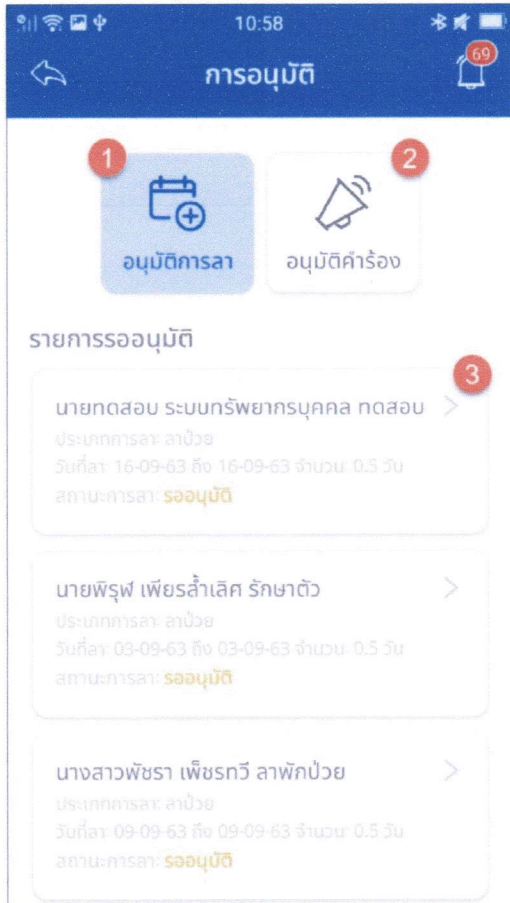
10:58

การอนุมัติ

69

1

อนุมัติการลา

2

อนุมัติคำร้อง

รายการรออนุมัติ

3

นายทดสอบ ระบบทรัพยากรบุคคล ทดสอบ
ประเภทการลา: ลาป่วย
วันที่ลา: 16-09-63 ถึง 16-09-63 จำนวน: 0.5 วัน
สถานะการลา: รออนุมัติ

นายพิรุฬ เพียรล้ำเลิศ รักษาตัว
ประเภทการลา: ลาป่วย
วันที่ลา: 03-09-63 ถึง 03-09-63 จำนวน: 0.5 วัน
สถานะการลา: รออนุมัติ

นางสาวพัชรา เพ็ชรทวี ลาพักป่วย
ประเภทการลา: ลาป่วย
วันที่ลา: 09-09-63 ถึง 09-09-63 จำนวน: 0.5 วัน
สถานะการลา: รออนุมัติ